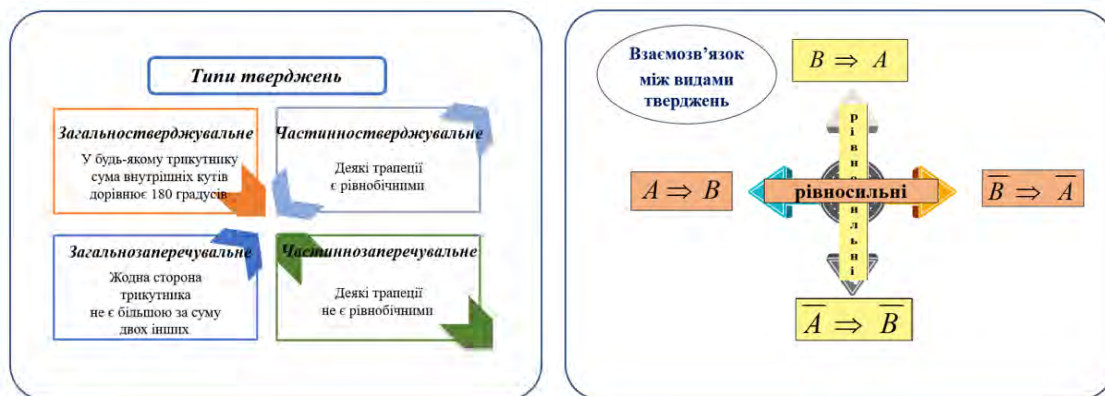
Типи тверджень

Загальностверджувальне
У будь-якому трикутнику сума внутрішніх кутів дорівнює 180 градусів

Частинностверджувальне
Деякі трапеції є рівнобічними

Загальнозаперечувальне
Жодна сторона трикутника не є більшою за суму двох інших

Частиннозаперечувальне
Деякі трапеції не є рівнобічними

Взаємозв'язок між видами тверджень

$B \Rightarrow A$

рівносильні

$A \Rightarrow B$

рівносильні

$\overline{B} \Rightarrow \overline{A}$

$\overline{A} \Rightarrow \overline{B}$